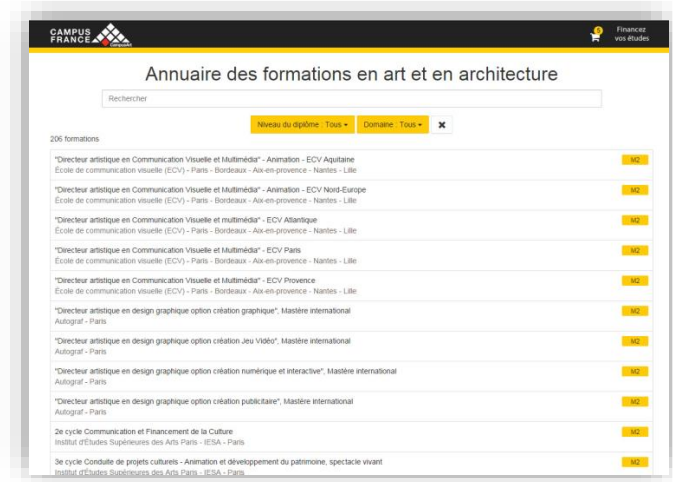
CAMPUS FRANCE

0

Financez vos études

Annuaire des formations en art et en architecture

Rechercher

Niveau du diplôme : Tous ▾

Domaine : Tous ▾

✖

206 formations

"Directeur artistique en Communication Visuelle et Multimédia" - Animation - ECV Aquitaine
École de communication visuelle (ECV) - Paris - Bordeaux - Aix-en-provence - Nantes - Lille

M2

"Directeur artistique en Communication Visuelle et Multimédia" - Animation - ECV Nord-Europe
École de communication visuelle (ECV) - Paris - Bordeaux - Aix-en-provence - Nantes - Lille

M2

"Directeur artistique en Communication Visuelle et multimédia" - ECV Atlantique
École de communication visuelle (ECV) - Paris - Bordeaux - Aix-en-provence - Nantes - Lille

M2

"Directeur artistique en Communication Visuelle et Multimédia" - ECV Paris
École de communication visuelle (ECV) - Paris - Bordeaux - Aix-en-provence - Nantes - Lille

M2

"Directeur artistique en Communication Visuelle et Multimédia" - ECV Provence
École de communication visuelle (ECV) - Paris - Bordeaux - Aix-en-provence - Nantes - Lille

M2

"Directeur artistique en design graphique option création graphique", Mastère international
Autograf - Paris

M2

"Directeur artistique en design graphique option création Jeu Vidéo", Mastère international
Autograf - Paris

M2

"Directeur artistique en design graphique option création numérique et interactive", Mastère international
Autograf - Paris

M2

"Directeur artistique en design graphique option création publicitaire", Mastère international
Autograf - Paris

M2

2e cycle Communication et Financement de la Culture
Institut d'Études Supérieures des Arts Paris - IESA - Paris

M2

3e cycle Conduite de projets culturels - Animation et développement du patrimoine, spectacle vivant
Institut d'Études Supérieures des Arts Paris - IESA - Paris

M2